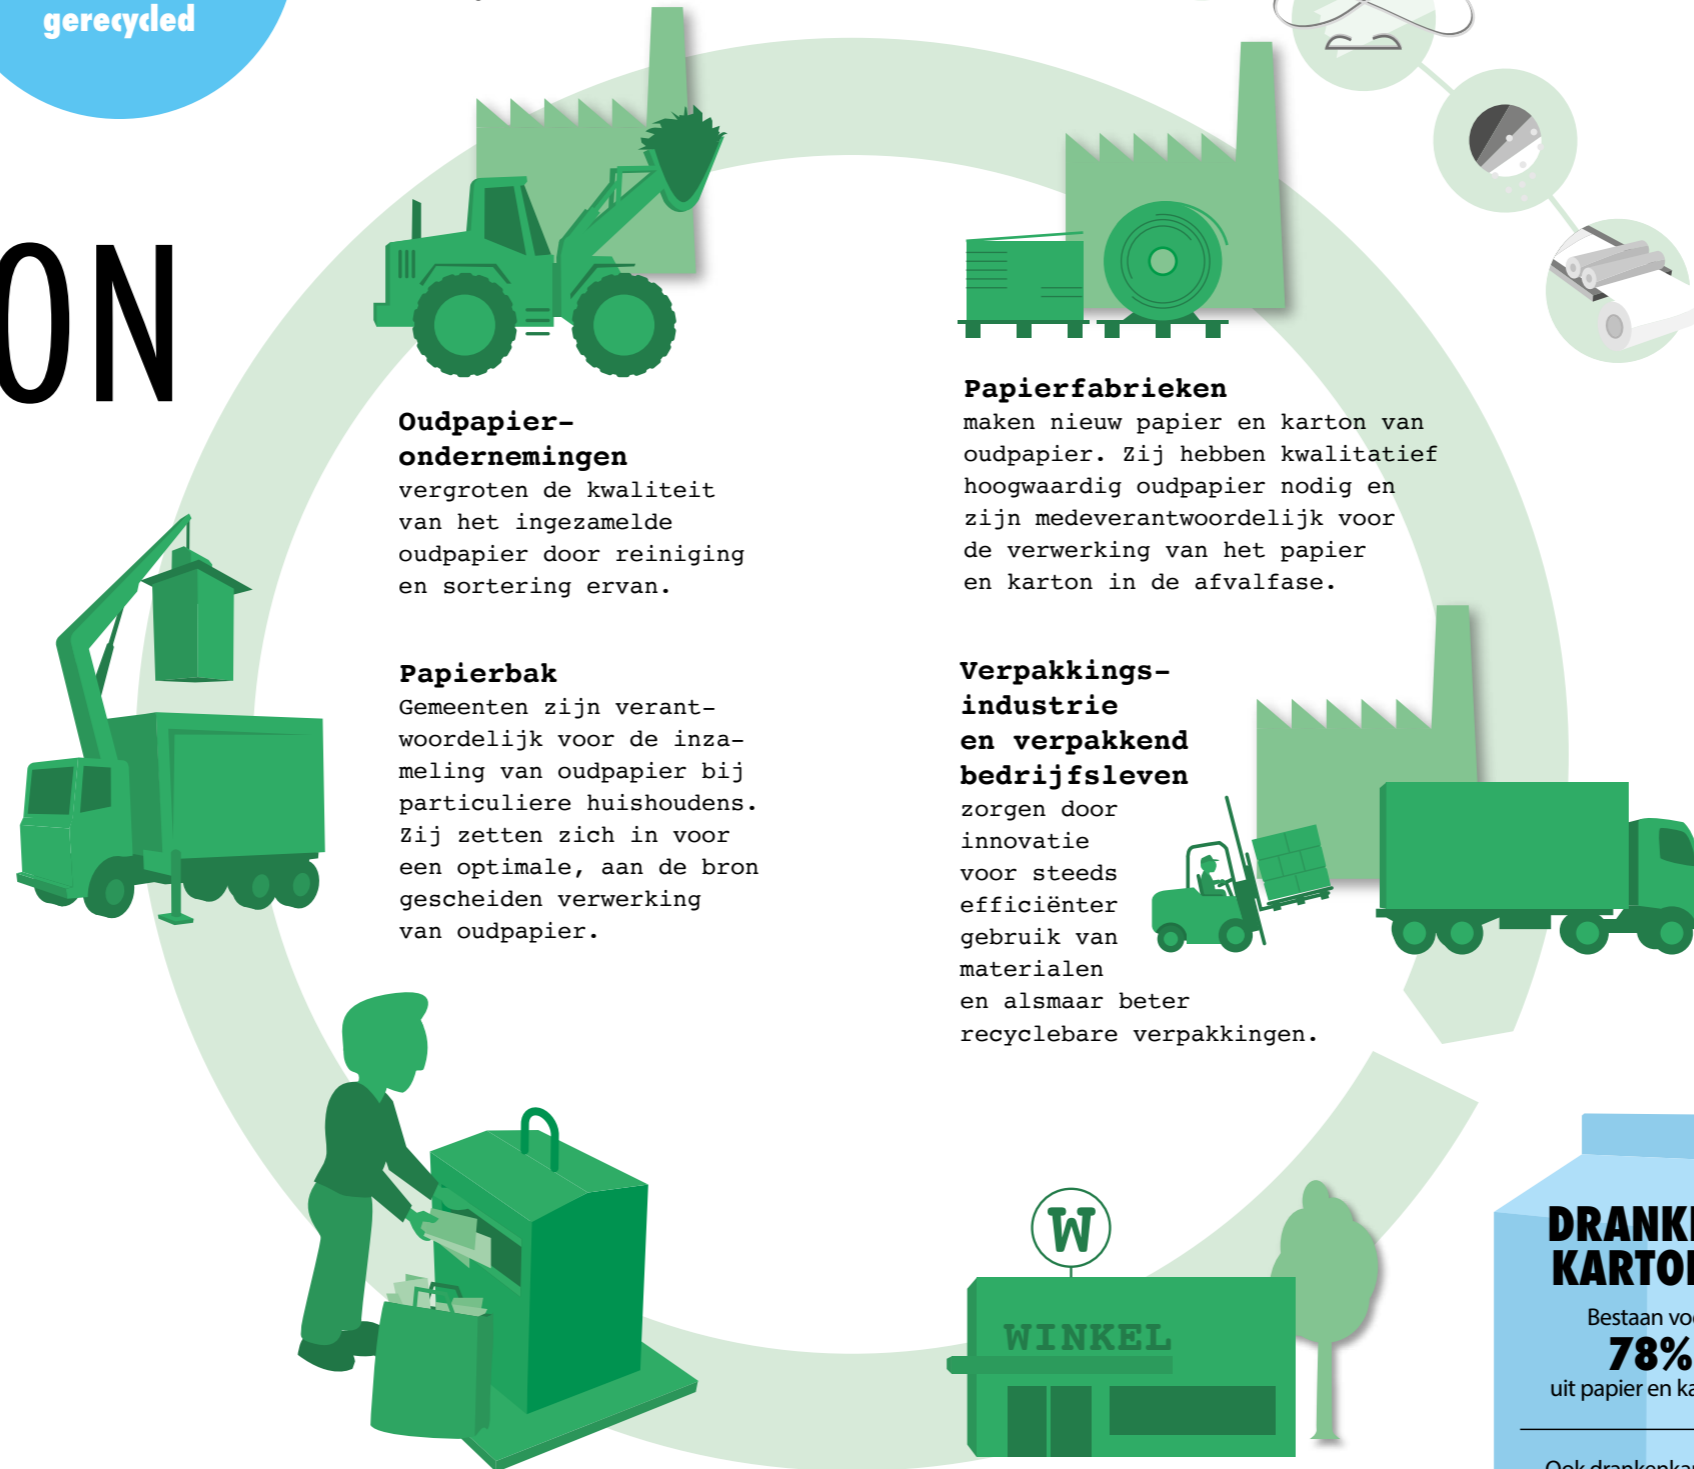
gerecycled

ON

Oudpapierondernemingen
vergroten de kwaliteit van het ingezamelde oudpapier door reiniging en sortering ervan.

Papierfabrieken
maken nieuw papier en karton van oudpapier. Zij hebben kwalitatief hoogwaardig oudpapier nodig en zijn medeverantwoordelijk voor de verwerking van het papier en karton in de afvalfase.

Papierbak
Gemeenten zijn verantwoordelijk voor de inzameling van oudpapier bij particuliere huishoudens. Zij zetten zich in voor een optimale, aan de bron gescheiden verwerking van oudpapier.

Verpakkingsindustrie en verpakkend bedrijfsleven
zorgen door innovatie voor steeds efficiënter gebruik van materialen en alsmaar beter recyclebare verpakkingen.

W

WINKEL

DRANK
KARTO
Bestaan vo
78%
uit papier en ka
Ook drankenka